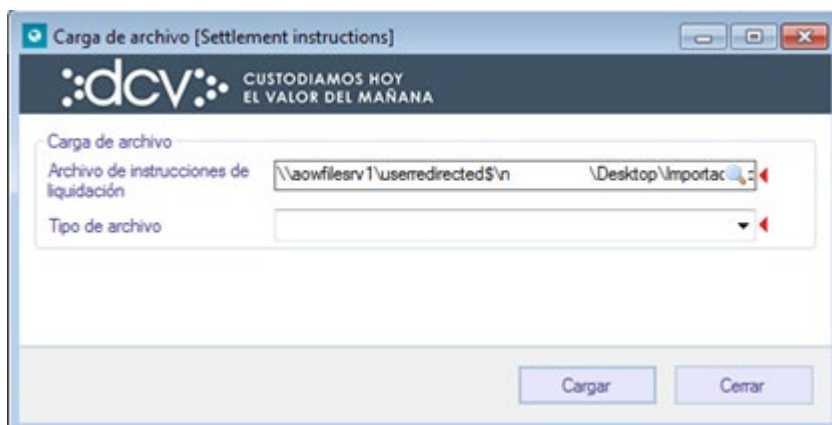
Carga de archivo [Settlement instructions]

dcv CUSTODIAMOS HOY EL VALOR DEL MAÑANA

Carga de archivo

Archivo de instrucciones de liquidación

\\aowfilesrv1\userredirected$\n \Desktop\Importac

Tipo de archivo

Cargar

Cerrar